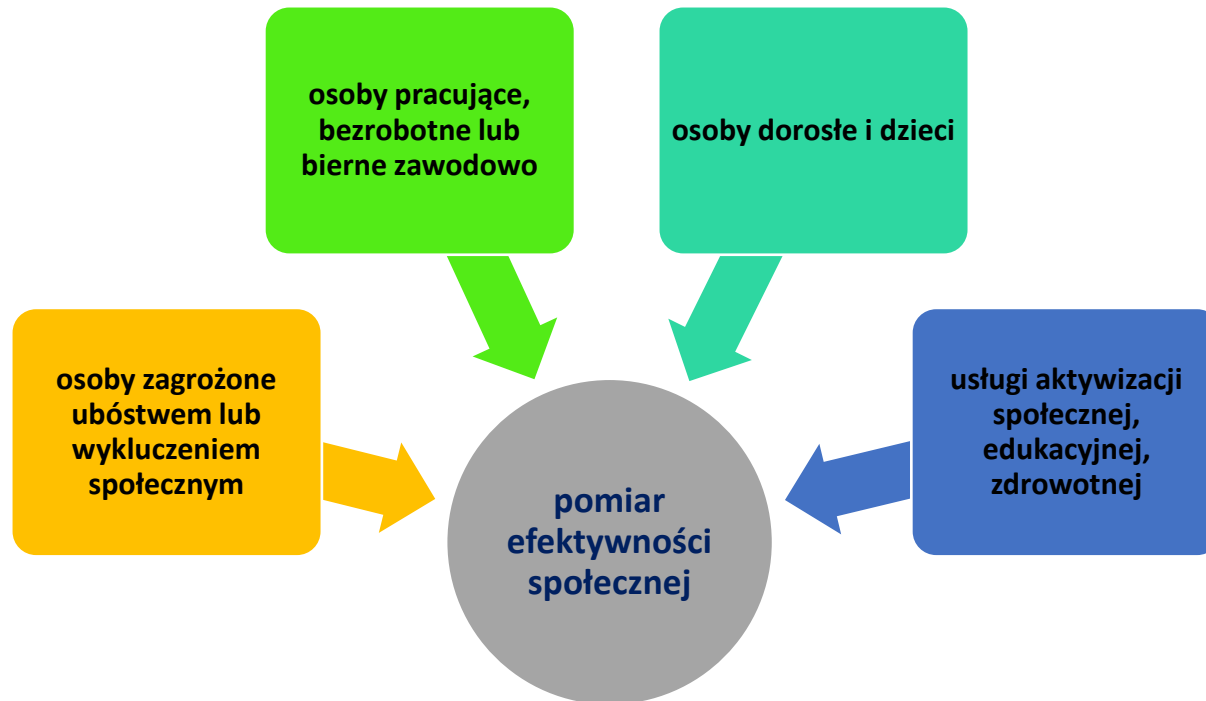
osoby pracujące, bezrobotne lub bierne zawodowo

osoby dorosłe i dzieci

osoby zagrożone ubóstwem lub wykluczeniem społecznym

usługi aktywizacji społecznej, edukacyjnej, zdrowotnej

pomiar efektywności społecznej